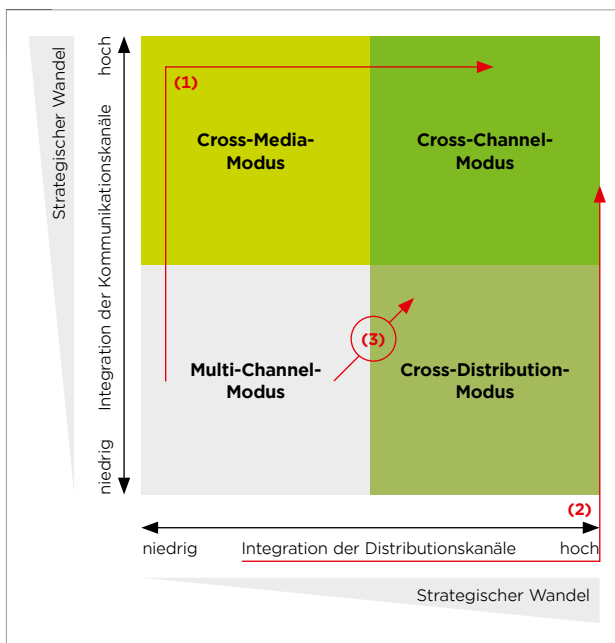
Strategischer Wandel

hoch

Integration der Kommunikationskanäle

niedrig

(1)

Cross-Media-Modus

Cross-Channel-Modus

(3)

Multi-Channel-Modus

Cross-Distribution-Modus

(2)

niedrig

Integration der Distributionskanäle

hoch

Strategischer Wandel